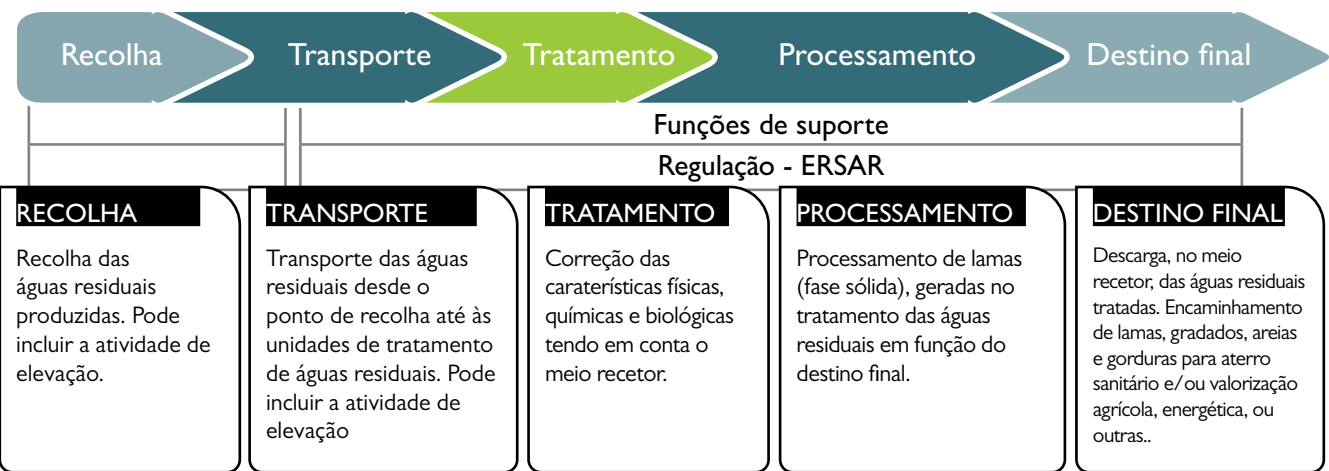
Recolha
Transporte
Tratamento
Processamento
Destino final

Funções de suporte

Regulação - ERSAR

RECOLHA

Recolha das águas residuais produzidas. Pode incluir a atividade de elevação.

TRANSPORTE

Transporte das águas residuais desde o ponto de recolha até às unidades de tratamento de águas residuais. Pode incluir a atividade de elevação

TRATAMENTO

Correção das caraterísticas físicas, químicas e biológicas tendo em conta o meio recetor.

PROCESSAMENTO

Processamento de lamas (fase sólida), geradas no tratamento das águas residuais em função do destino final.

DESTINO FINAL

Descarga, no meio recetor, das águas residuais tratadas. Encaminhamento de lamas, gradados, areias e gorduras para aterro sanitário e/ou valorização agrícola, energética, ou outras..